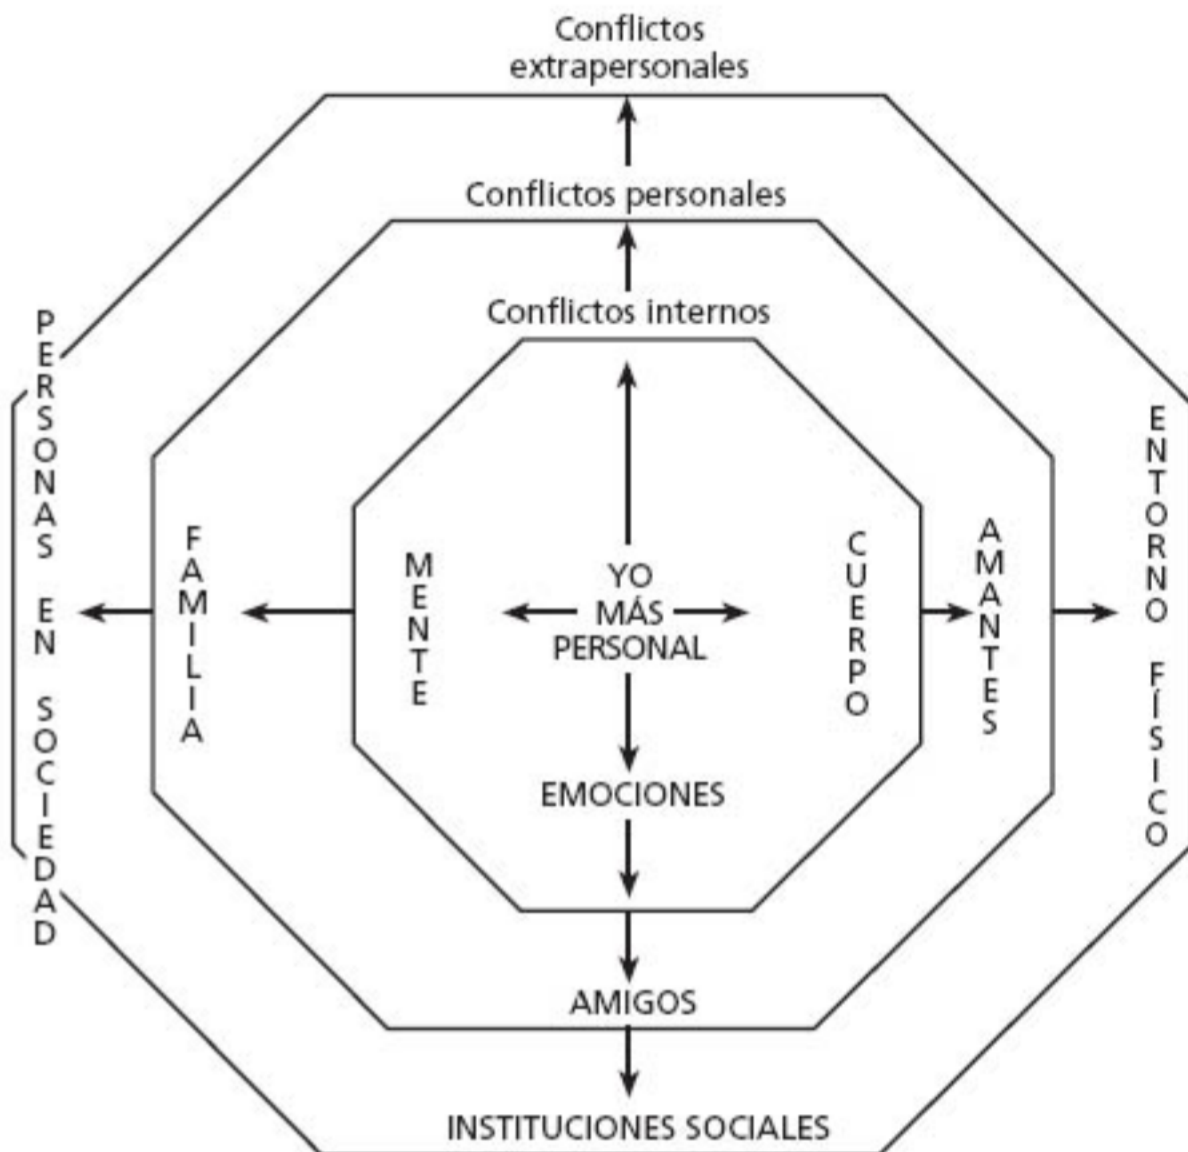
Conflictos extrapersonales

Conflictos personales

Conflictos internos

PERSONAS EN SOCIEDAD

FAMILIA

MENTE

YO MÁS PERSONAL

CUERPO

AMANTES

ENTORNO FÍSICO

EMOCIONES

AMIGOS

INSTITUCIONES SOCIALES